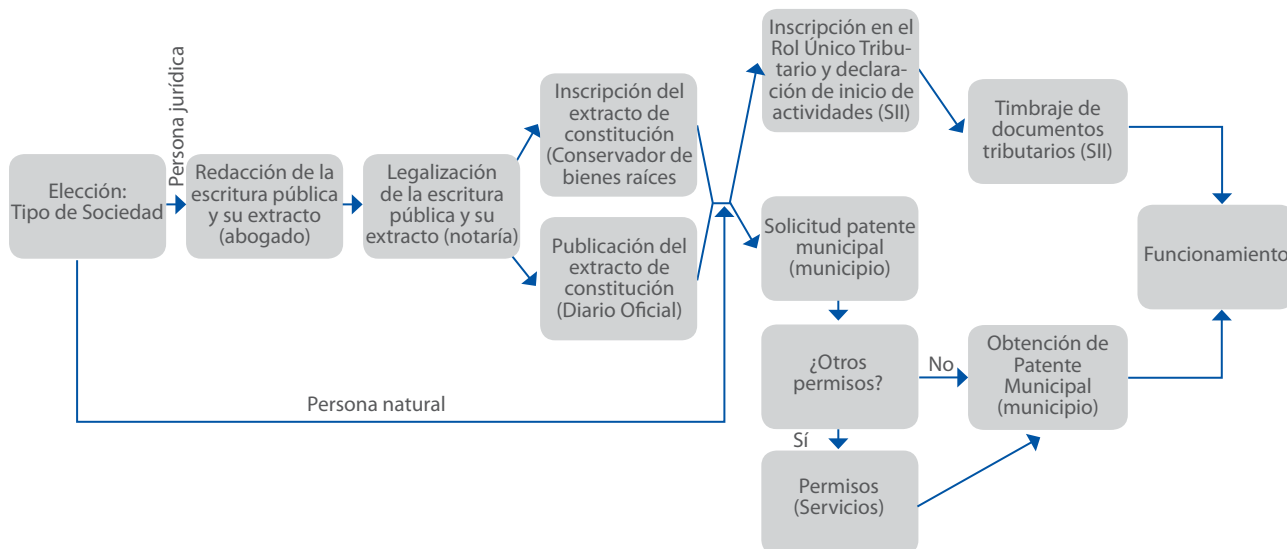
Elección: Tipo de Sociedad

Persona jurídica

Redacción de la escritura pública y su extracto (abogado)

Legalización de la escritura pública y su extracto (notaría)

Inscripción del extracto de constitución (Conservador de bienes raíces

Publicación del extracto de constitución (Diario Oficial)

Inscripción en el Rol Único Tributario y declaración de inicio de actividades (SII)

Timbraje de documentos tributarios (SII)

Solicitud patente municipal (municipio)

Funcionamiento

¿Otros permisos?

No

Obtención de Patente Municipal (municipio)

Persona natural

Sí

Permisos (Servicios)